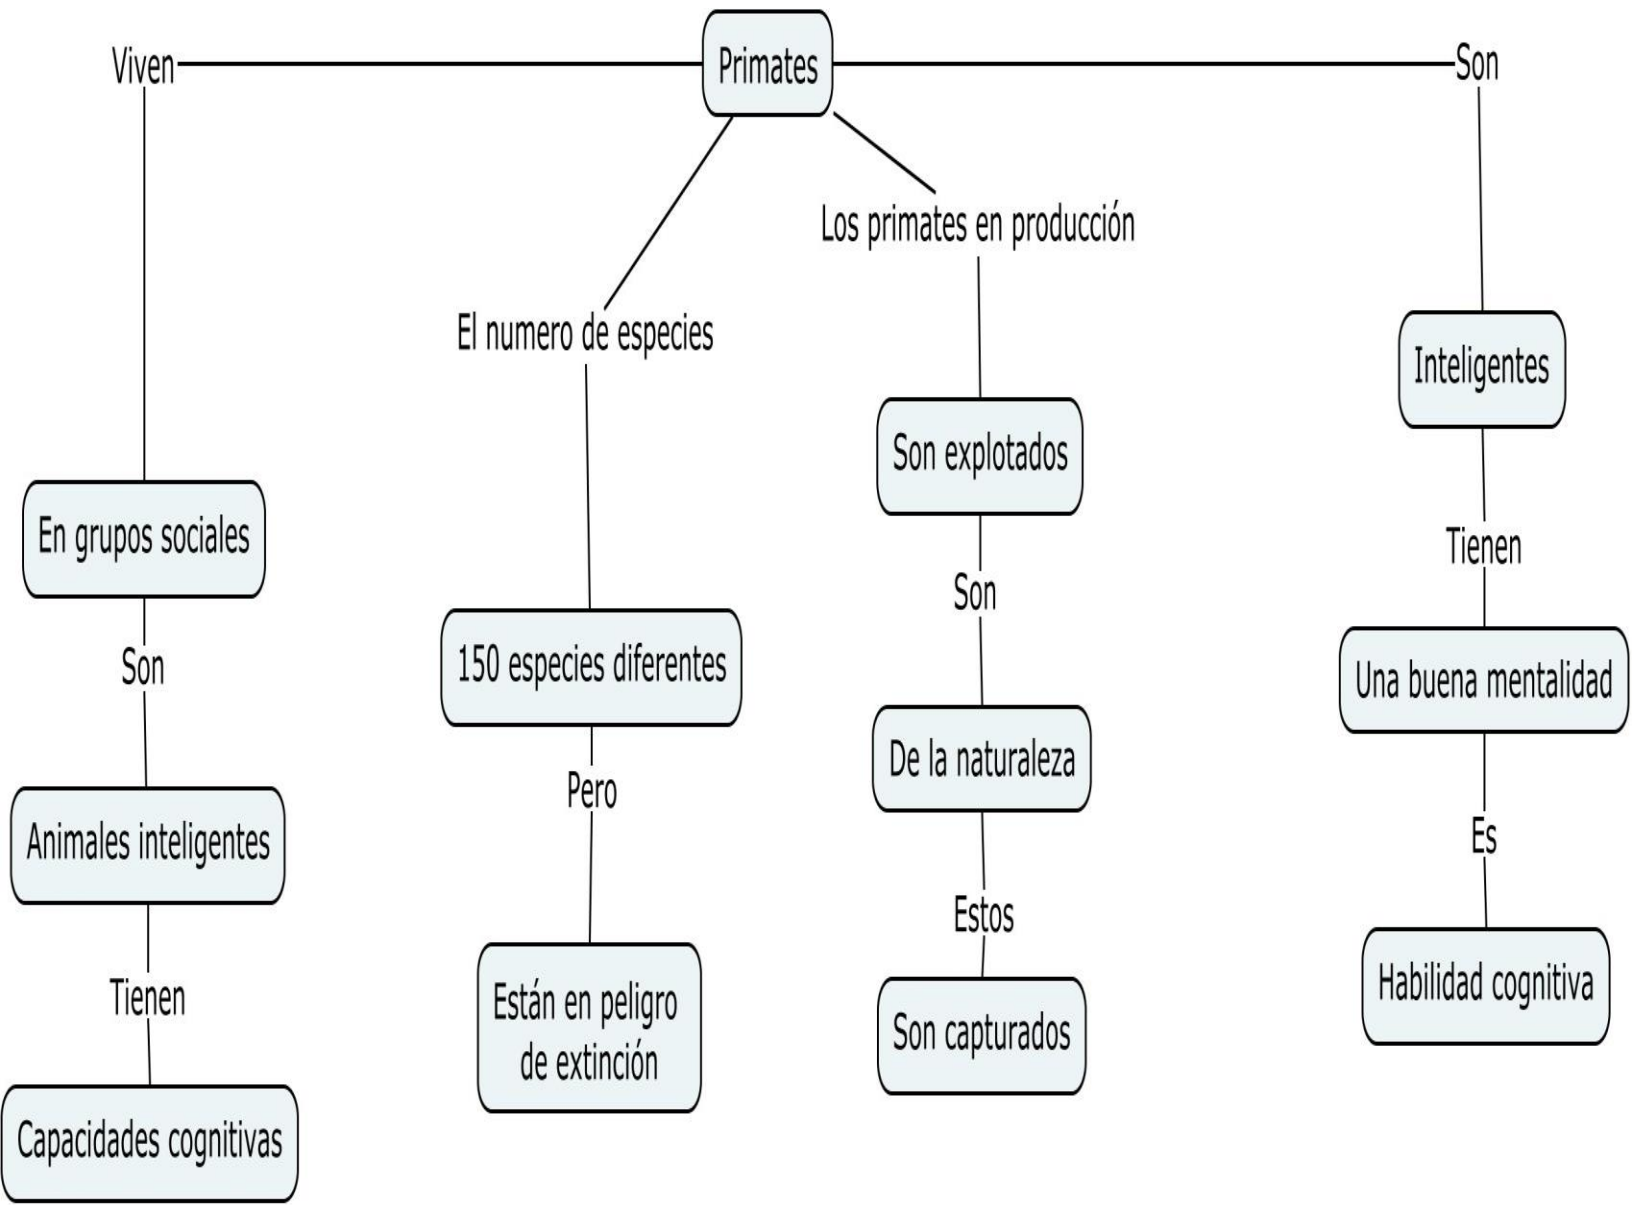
Primates

Viven

En grupos sociales

Son

Animales inteligentes

Tienen

Capacidades cognitivas

El numero de especies

150 especies diferentes

Pero

Están en peligro de extinción

Los primates en producción

Son explotados

Son

De la naturaleza

Estos

Son capturados

Son

Inteligentes

Tienen

Una buena mentalidad

Es

Habilidad cognitiva